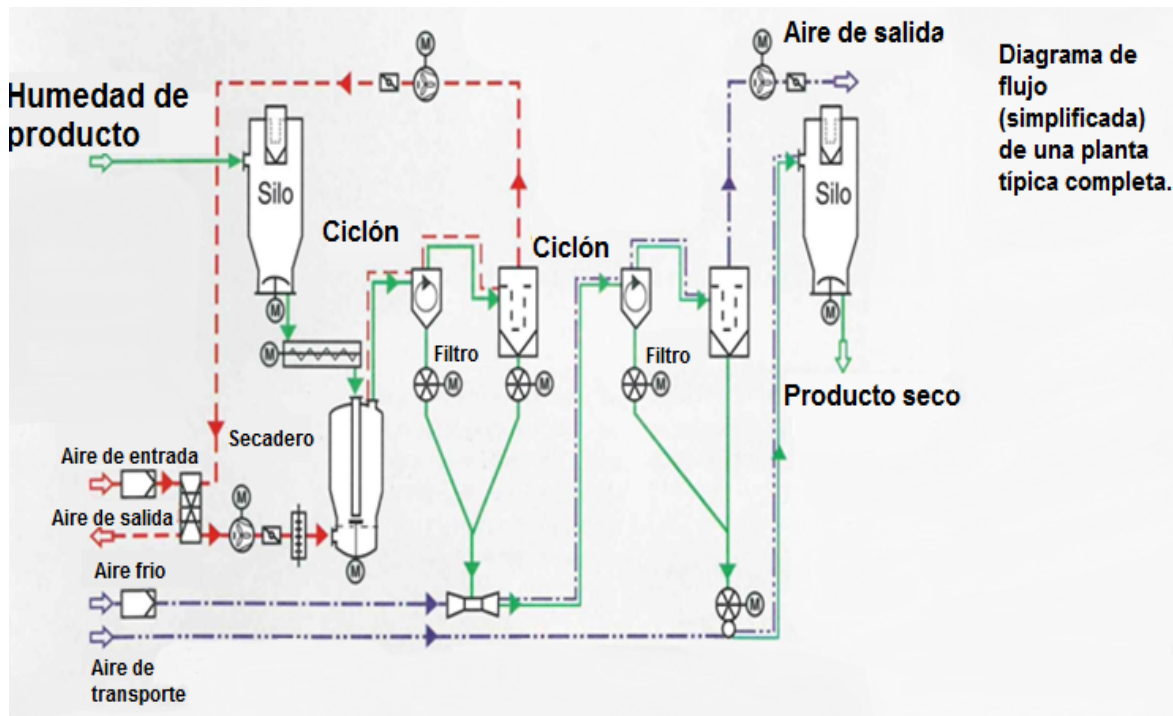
Diagrama de flujo (simplificada) de una planta típica completa.

Aire de salida

Humedad de producto

Silo

Silo

Ciclón

Ciclón

Filtro

Filtro

Producto seco

Secadero

Aire de entrada

Aire de salida

Aire frio

Aire de transporte

M
M
M
M
M
M
M
M
M
M
M